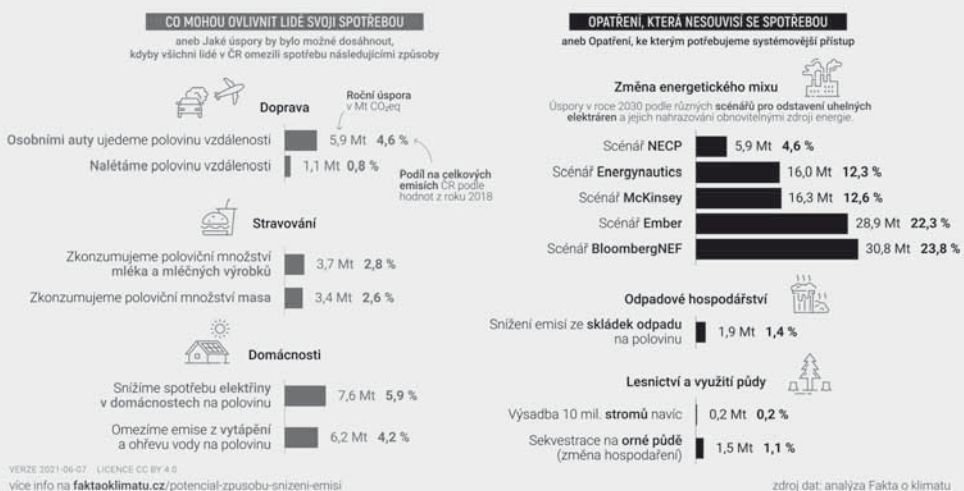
CO MOHOU OVLIVNIT LIDÉ SVOJÍ SPOTŘEBOU

aneb Jaké úspory by bylo možné dosáhnout, kdyby všichni lidé v ČR omezili spotřebu následujícími způsoby

Doprava

Roční úspora v Mt $CO_2eq$

Osobními auty ujedeme polovinu vzdálenosti 5,9 Mt 4,6 %

Nalétáme polovinu vzdálenosti 1,1 Mt 0,8 %

Podíl na celkových emisích ČR podle hodnot z roku 2018

Stravování

Zkonzumujeme poloviční množství mléka a mléčných výrobků 3,7 Mt 2,8 %

Zkonzumujeme poloviční množství masa 3,4 Mt 2,6 %

Domácnosti

Snížíme spotřebu elektřiny v domácnostech na polovinu 7,6 Mt 5,9 %

Omezíme emise z vytápění a ohřevu vody na polovinu 6,2 Mt 4,2 %

OPATŘENÍ, KTERÁ NESOUVISÍ SE SPOTŘEBOU

aneb Opatření, ke kterým potřebujeme systémovější přístup

Změna energetického mixu

Úspory v roce 2030 podle různých scénářů pro odstavení uhelných elektráren a jejich nahrazování obnovitelnými zdroji energie.

Scénář NECP 5,9 Mt 4,6 %

Scénář Energynautics 16,0 Mt 12,3 %

Scénář McKinsey 16,3 Mt 12,6 %

Scénář Ember 28,9 Mt 22,3 %

Scénář BloombergNEF 30,8 Mt 23,8 %

Odpadové hospodářství

Snížení emisí ze skládek odpadu na polovinu 1,9 Mt 1,4 %

Lesnictví a využití půdy

Výsadba 10 mil. stromů navíc 0,2 Mt 0,2 %

Sekvestrace na orné půdě (změna hospodaření) 1,5 Mt 1,1 %

VERZE 2021-06-07 LICENCE CC BY 4.0

více info na faktaoklimatu.cz/potencial-zpusobu-snizeni-emisi

zdroj dat: analýza Fakta o klimatu